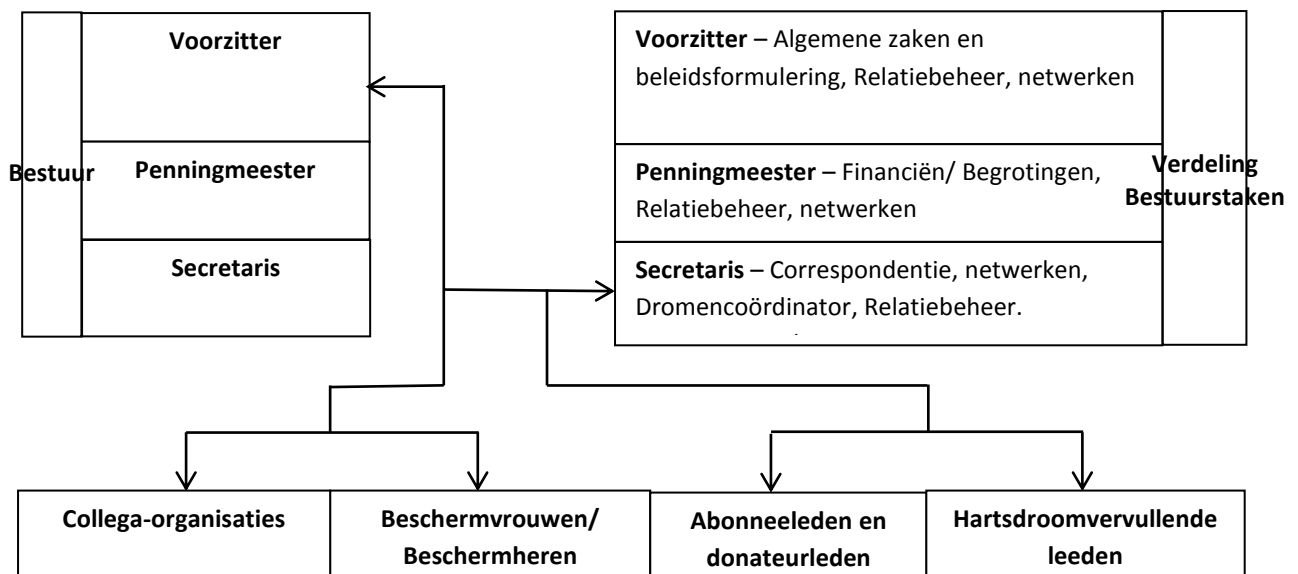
Bestuur

Voorzitter

Penningmeester

Secretaris

Voorzitter – Algemene zaken en beleidsformulering, Relatiebeheer, netwerken

Penningmeester – Financiën/ Begrotingen, Relatiebeheer, netwerken

Secretaris – Correspondentie, netwerken, Dromencoördinator, Relatiebeheer.

Verdeling Bestuurstaken

Collega-organisaties

Beschermvrouwen/ Beschermheren

Abonneeleden en donateurleden

Hartsdroomvervullende leeden